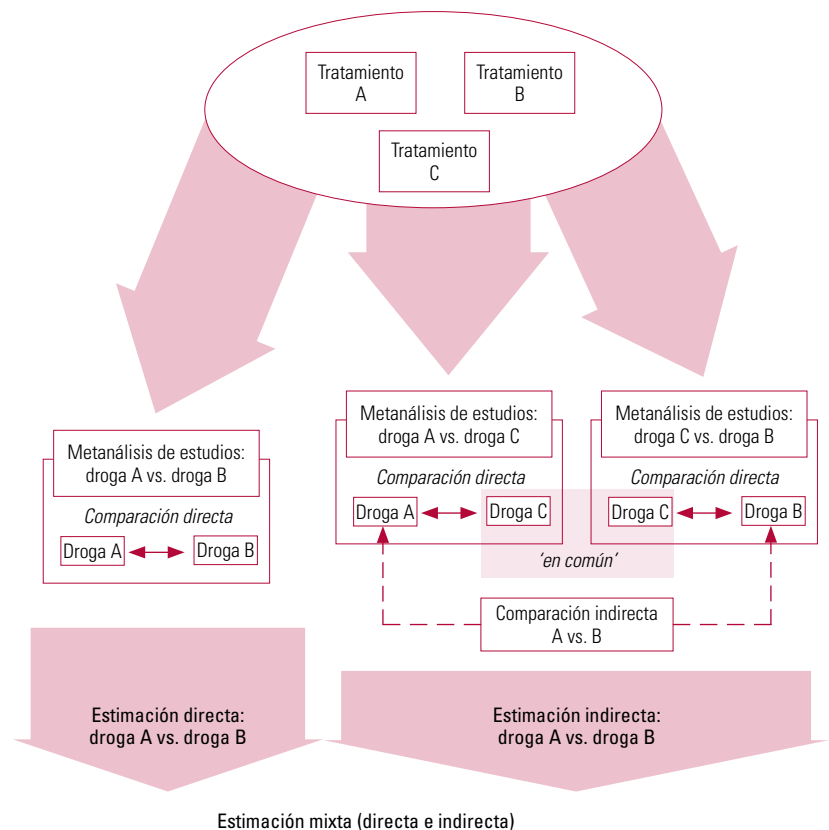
Tratamiento A

Tratamiento B

Tratamiento C

Metanálisis de estudios: droga A vs. droga B

Comparación directa

Droga A

Droga B

Metanálisis de estudios: droga A vs. droga C

Comparación directa

Droga A

Droga C

Metanálisis de estudios: droga C vs. droga B

Comparación directa

Droga C

Droga B

'en común'

Comparación indirecta A vs. B

Estimación directa: droga A vs. droga B

Estimación indirecta: droga A vs. droga B

Estimación mixta (directa e indirecta)